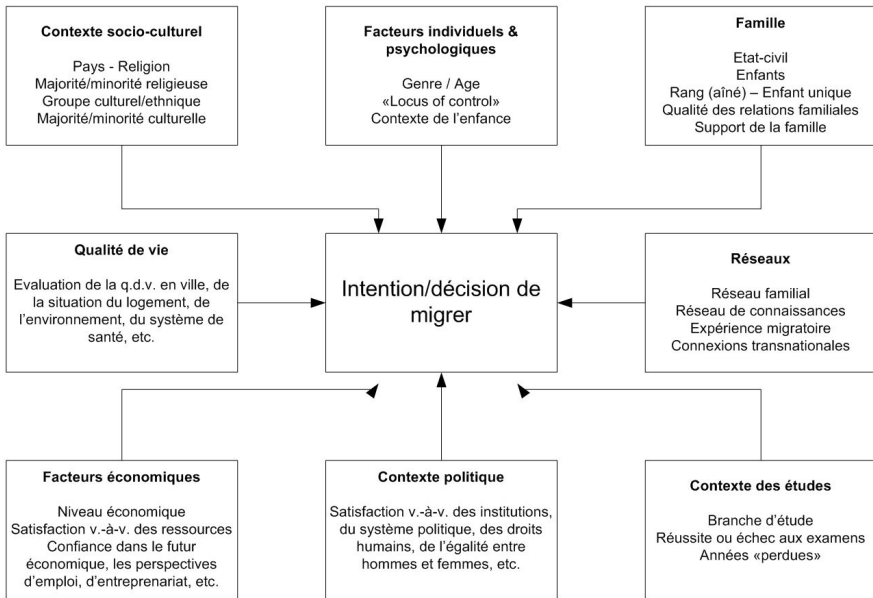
**Contexte socio-culturel**

Pays - Religion
Majorité/minorité religieuse
Groupe culturel/ethnique
Majorité/minorité culturelle

**Facteurs individuels & psychologiques**

Genre / Age
«Locus of control»
Contexte de l'enfance

**Famille**

Etat-civil
Enfants
Rang (aîné) – Enfant unique
Qualité des relations familiales
Support de la famille

**Qualité de vie**

Evaluation de la q.d.v. en ville, de la situation du logement, de l'environnement, du système de santé, etc.

Intention/décision de migrer

**Réseaux**

Réseau familial
Réseau de connaissances
Expérience migratoire
Connexions transnationales

**Facteurs économiques**

Niveau économique
Satisfaction v.-à-v. des ressources
Confiance dans le futur économique, les perspectives d'emploi, d'entreprenariat, etc.

**Contexte politique**

Satisfaction v.-à-v. des institutions, du système politique, des droits humains, de l'égalité entre hommes et femmes, etc.

**Contexte des études**

Branche d'étude
Réussite ou échec aux examens
Années «perdues»